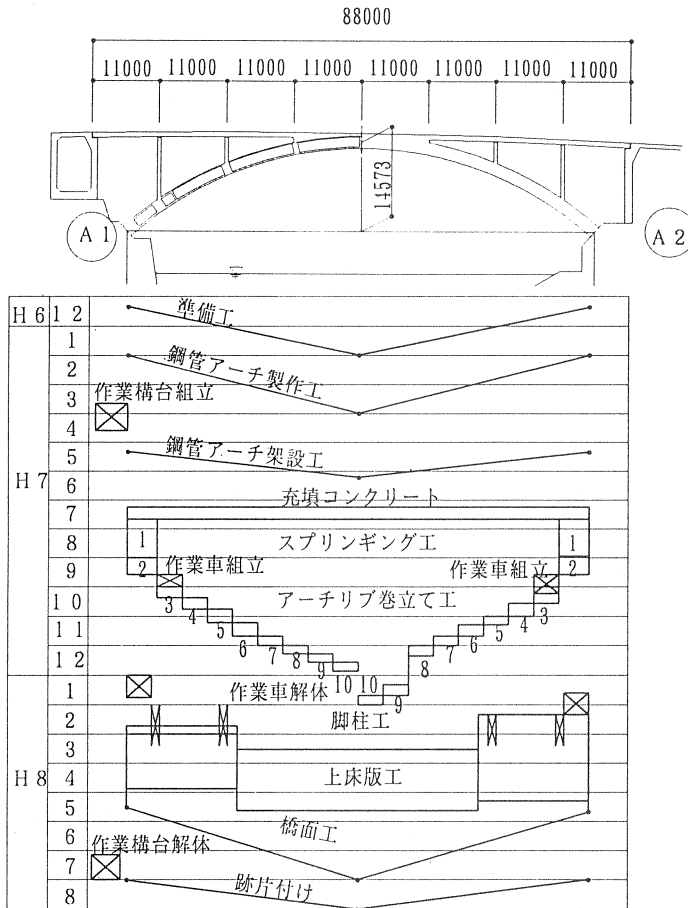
88000

11000 11000 11000 11000 11000 11000 11000 11000

14573

A 1

A 2

H 6 1 2 準備工
H 7 1
2 鋼管アーチ製作工
3 作業構台組立
4
5 鋼管アーチ架設工
6
7 充填コンクリート
8 スプリンギング工
9 作業車組立 作業車組立
1 0 アーチリブ巻立て工
1 1
1 2

1 2 3 4 5 6 7 8 9 10 10 9 8 7 6 5 4 3 2 1

H 8 1 作業車解体
2 脚柱工
3
4 上床版工
5
6 橋面工
7 作業構台解体
8 跡片付け